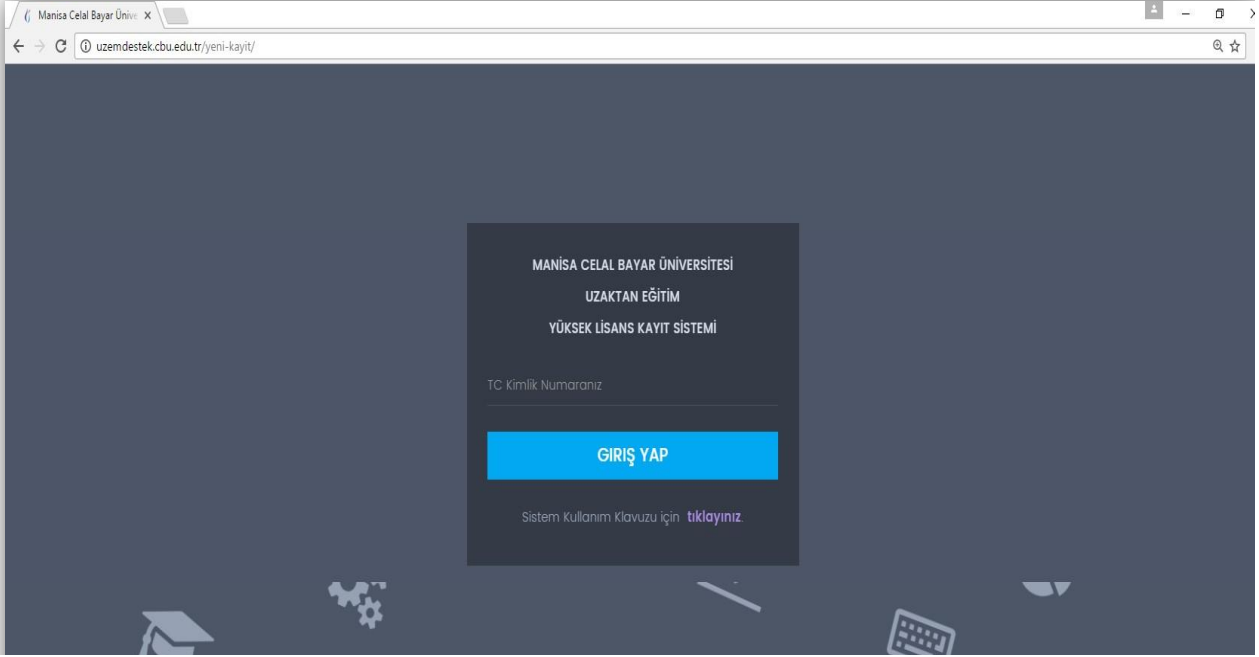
Manisa Celal Bayar Ünive ×

uzemdestek.cbu.edu.tr/yeni-kayit/

MANİSA CELAL BAYAR ÜNİVERSİTESİ
UZAKTAN EĞİTİM
YÜKSEK LİSANS KAYIT SİSTEMİ

TC Kimlik Numaranız

GIRIŞ YAP

Sistem Kullanım Klavuzu için tıklayınız.